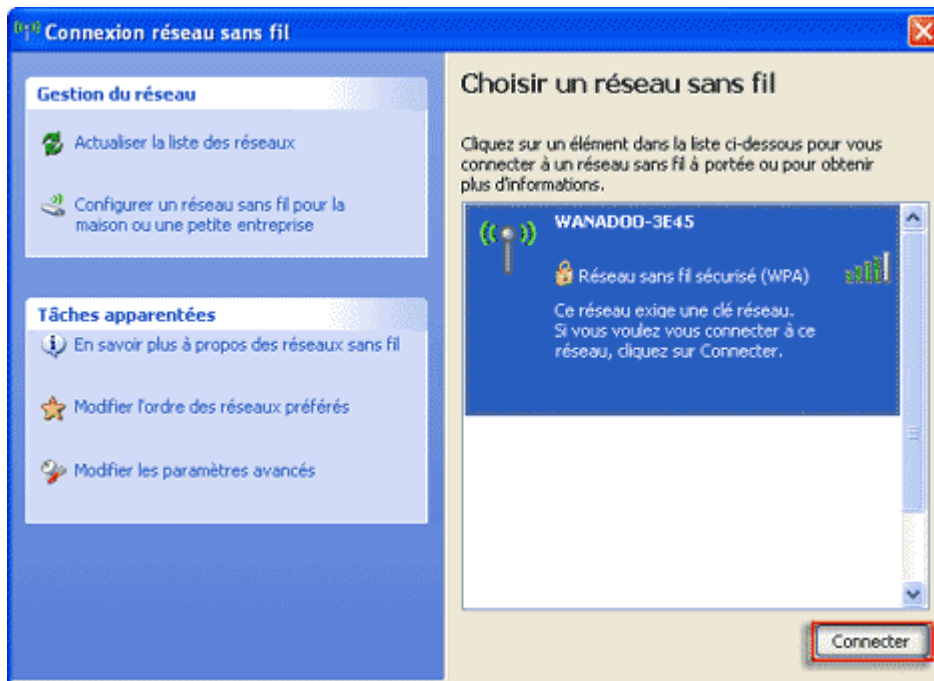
Connexion réseau sans fil

Gestion du réseau

Actualiser la liste des réseaux

Configurer un réseau sans fil pour la maison ou une petite entreprise

Tâches apparentées

En savoir plus à propos des réseaux sans fil

Modifier l'ordre des réseaux préférés

Modifier les paramètres avancés

Choisir un réseau sans fil

Cliquez sur un élément dans la liste ci-dessous pour vous connecter à un réseau sans fil à portée ou pour obtenir plus d'informations.

WANADOO-3E45

Réseau sans fil sécurisé (WPA)

Ce réseau exige une clé réseau. Si vous voulez vous connecter à ce réseau, cliquez sur Connecter.

Connecter